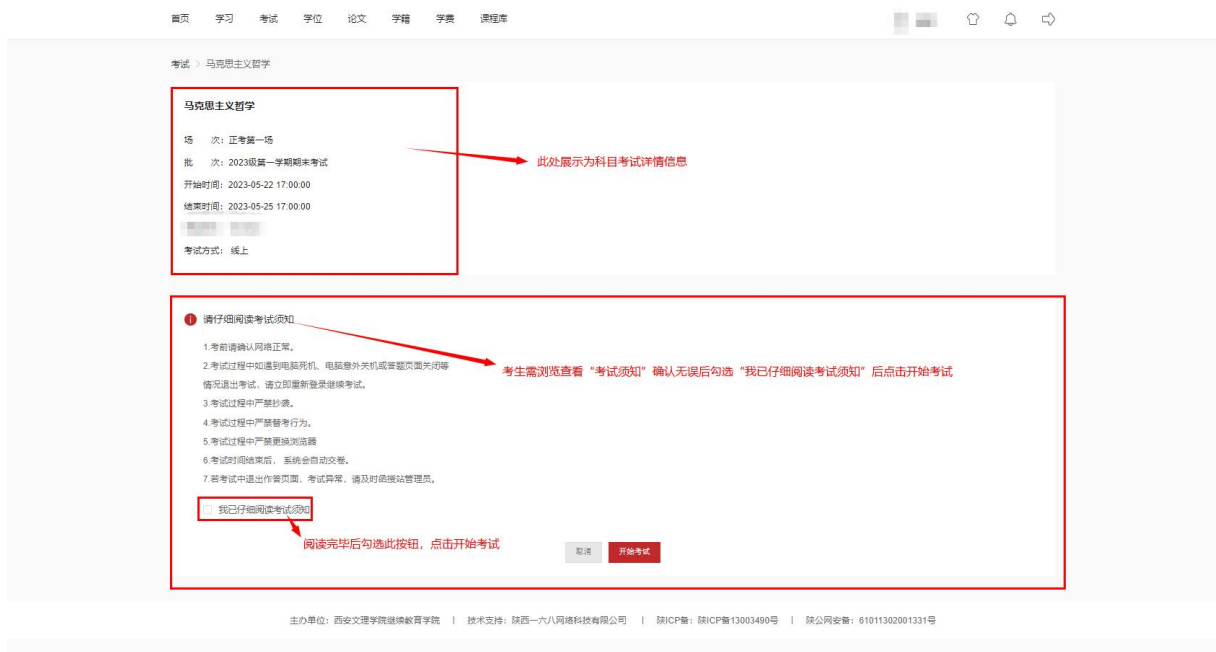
首页 学习 考试 学位 论文 学籍 学费 课程库

考试 > 马克思主义哲学

马克思主义哲学

场 次：正考第一场

批 次：2023级第一学期期末考试

开始时间：2023-05-22 17:00:00

结束时间：2023-05-25 17:00:00

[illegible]

考试方式：线上

此处展示为科目考试详情信息

请仔细阅读考试须知

1.考前请确认网络正常。

2.考试过程中如遇到电脑死机、电脑意外关机或答题页面关闭等情况退出考试，请立即重新登录继续考试。

3.考试过程中严禁抄袭。

4.考试过程中严禁替考行为。

5.考试过程中严禁更换浏览器

6.考试时间结束后，系统会自动交卷。

7.若考试中退出作答页面、考试异常，请及时函授站管理员。

考生需浏览查看“考试须知”确认无误后勾选“我已仔细阅读考试须知”后点击开始考试

我已仔细阅读考试须知

阅读完毕后勾选此按钮，点击开始考试

取消 开始考试

主办单位：西安文理学院继续教育学院 | 技术支持：陕西一六八网络科技有限公司 | 陕ICP备：陕ICP备13003490号 | 陕公网安备：61011302001331号